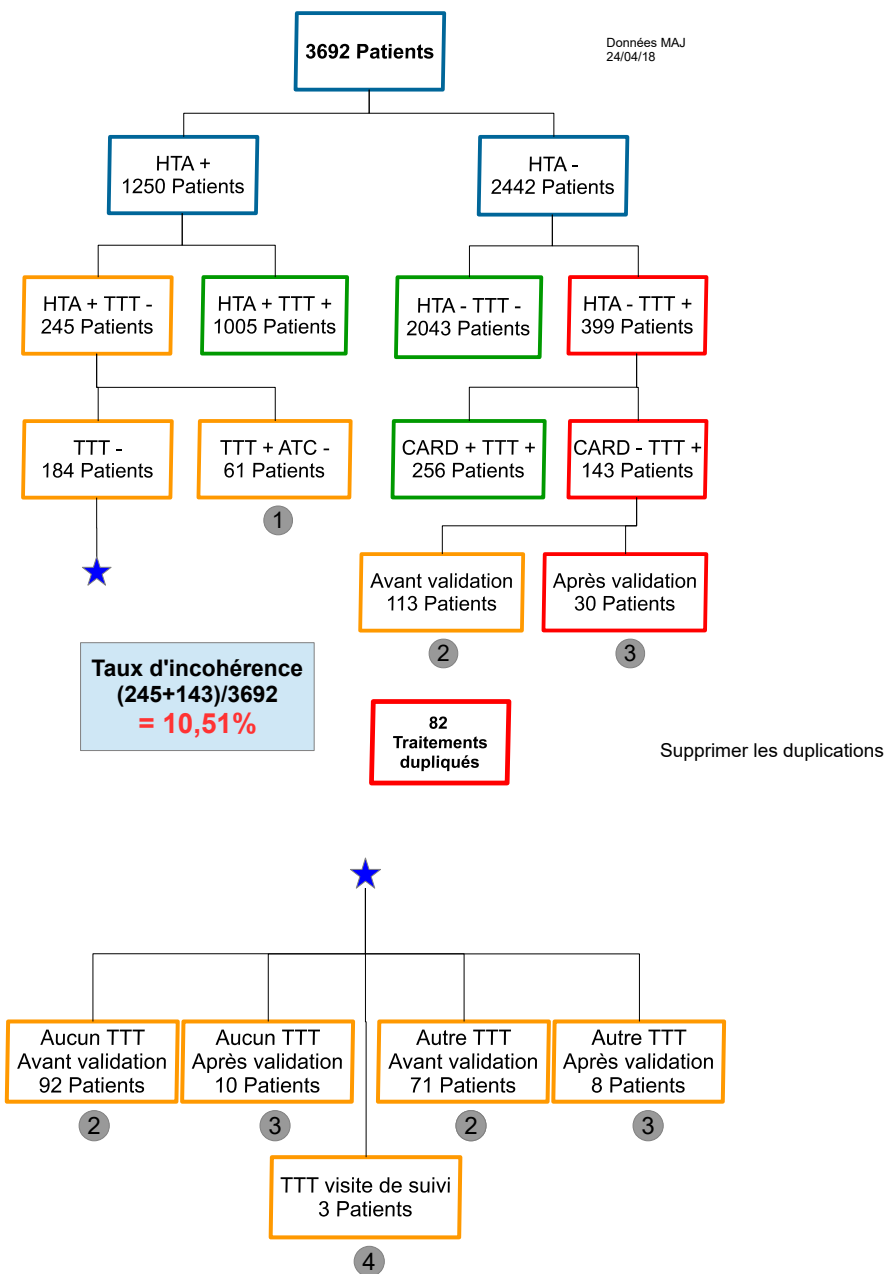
3692 Patients

Données MAJ 24/04/18

HTA + 1250 Patients

HTA - 2442 Patients

HTA + TTT - 245 Patients

HTA + TTT + 1005 Patients

HTA - TTT - 2043 Patients

HTA - TTT + 399 Patients

TTT - 184 Patients

TTT + ATC - 61 Patients

1

CARD + TTT + 256 Patients

CARD - TTT + 143 Patients

Avant validation 113 Patients

Après validation 30 Patients

2

3

Taux d'incohérence (245+143)/3692 = 10,51%

82 Traitements dupliqués

Supprimer les duplications

Aucun TTT Avant validation 92 Patients

2

Aucun TTT Après validation 10 Patients

3

Autre TTT Avant validation 71 Patients

2

Autre TTT Après validation 8 Patients

3

TTT visite de suivi 3 Patients

4